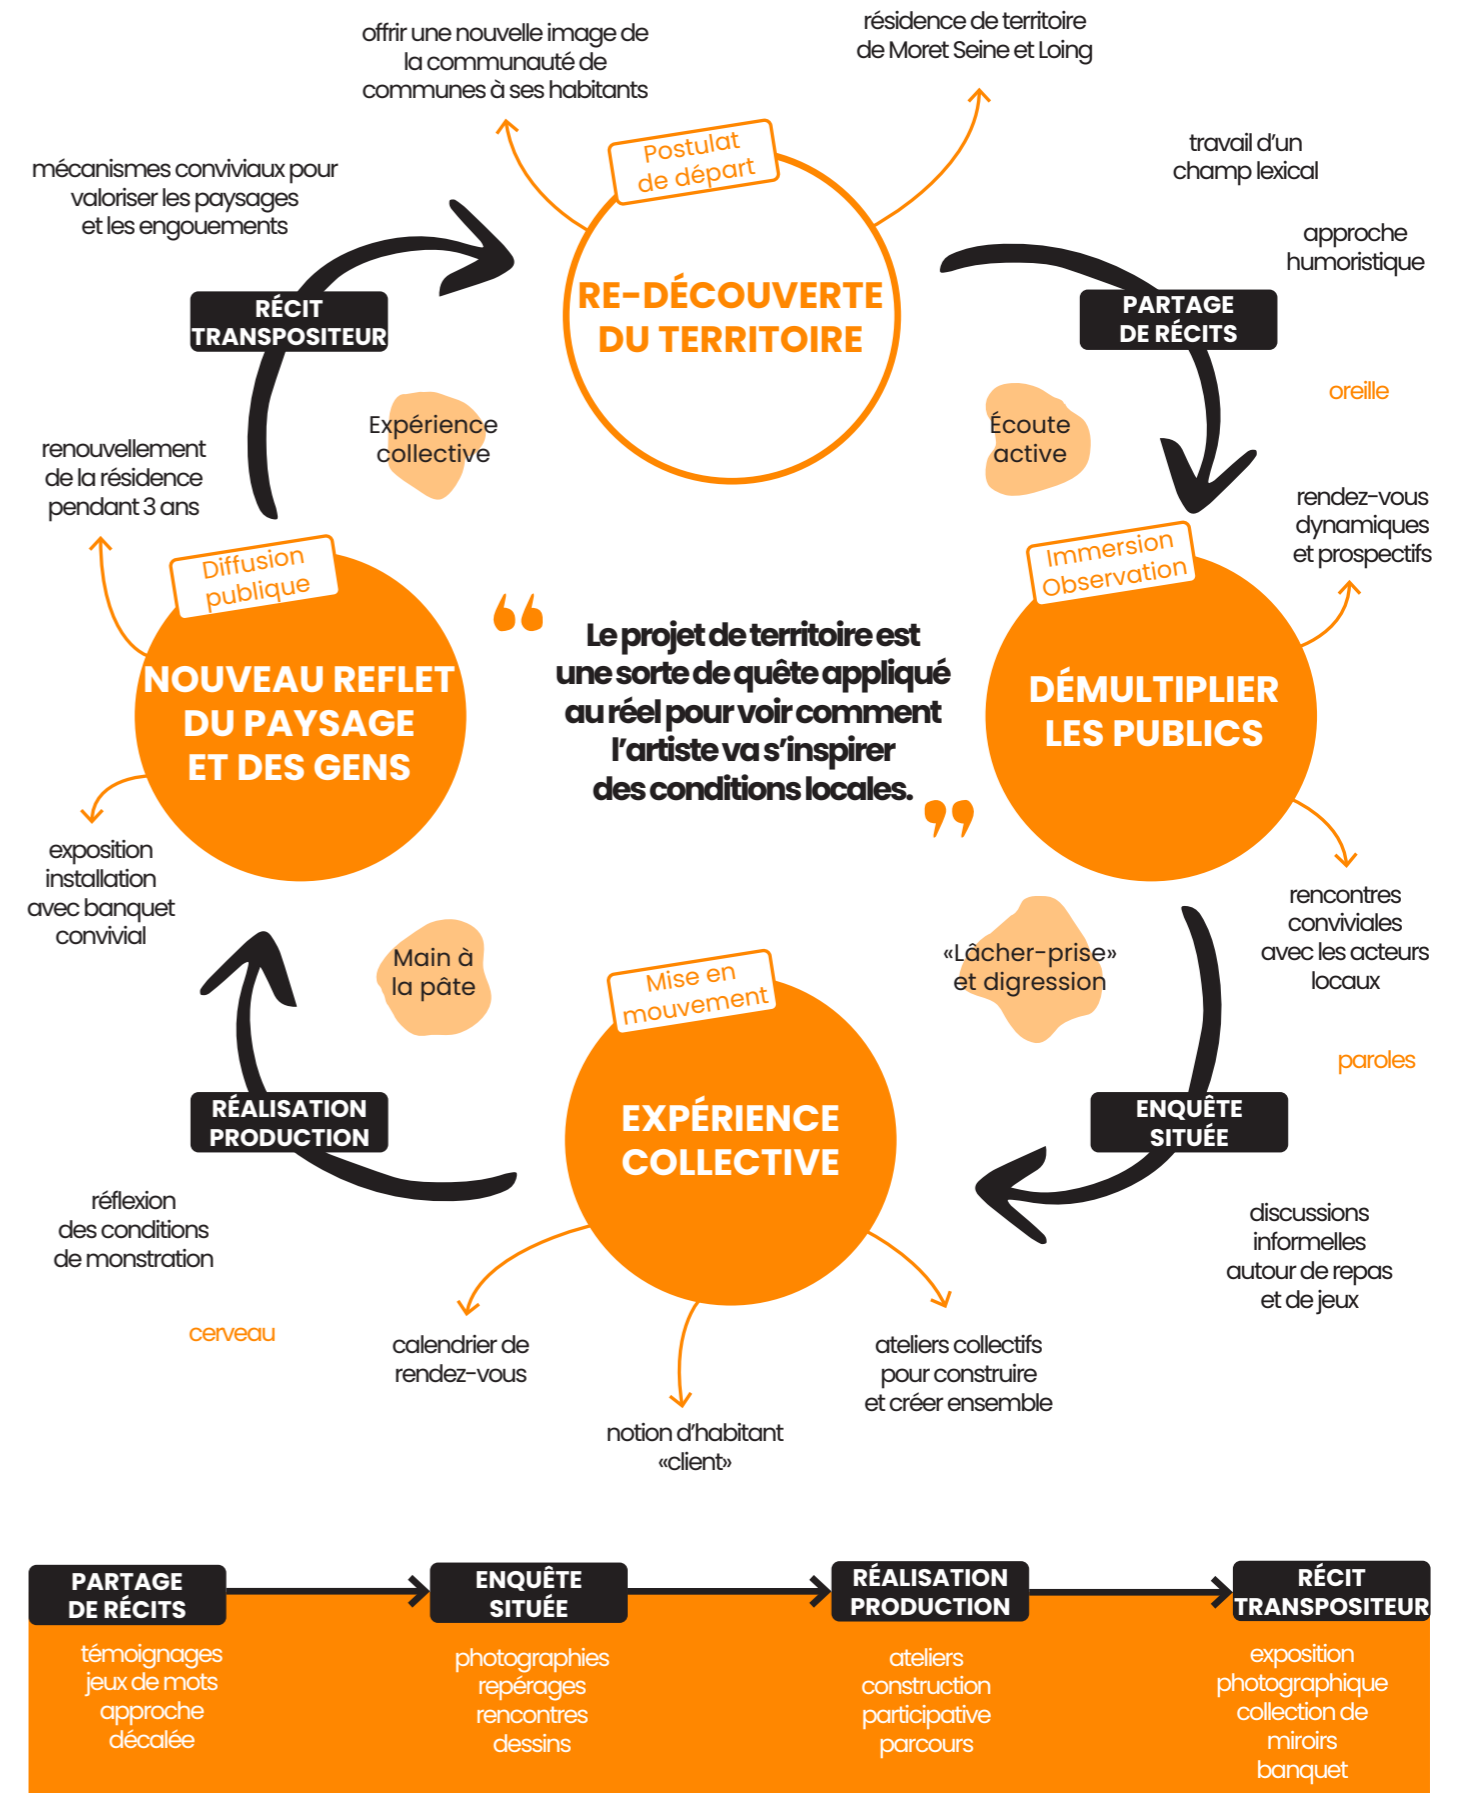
offrir une nouvelle image de la communauté de communes à ses habitants

résidence de territoire de Moret Seine et Loing

mécanismes conviviaux pour valoriser les paysages et les engouements

Postulat de départ

RE-DÉCOUVERTE DU TERRITOIRE

travail d'un champ lexical

approche humoristique

RÉCIT TRANSPOSITEUR

PARTAGE DE RÉCITS

oreille

Expérience collective

Écoute active

renouvellement de la résidence pendant 3 ans

rendez-vous dynamiques et prospectifs

Diffusion publique

Immersion Observation

NOUVEAU REFLET DU PAYSAGE ET DES GENS

Le projet de territoire est une sorte de quête appliqué au réel pour voir comment l'artiste va s'inspirer des conditions locales.

DÉMULTIPLIER LES PUBLICS

exposition installation avec banquet convivial

rencontres conviviales avec les acteurs locaux

Main à la pâte

«Lâcher-prise» et digression

Mise en mouvement

paroles

RÉALISATION PRODUCTION

EXPÉRIENCE COLLECTIVE

ENQUÊTE SITUÉE

réflexion des conditions de monstration

discussions informelles autour de repas et de jeux

cerveau

calendrier de rendez-vous

ateliers collectifs pour construire et créer ensemble

notion d'habitant «client»

PARTAGE DE RÉCITS

témoignages
jeux de mots
approche décalée

ENQUÊTE SITUÉE

photographies
repérages
rencontres
dessins

RÉALISATION PRODUCTION

ateliers
construction participative
parcours

RÉCIT TRANSPOSITEUR

exposition photographique
collection de miroirs
banquet